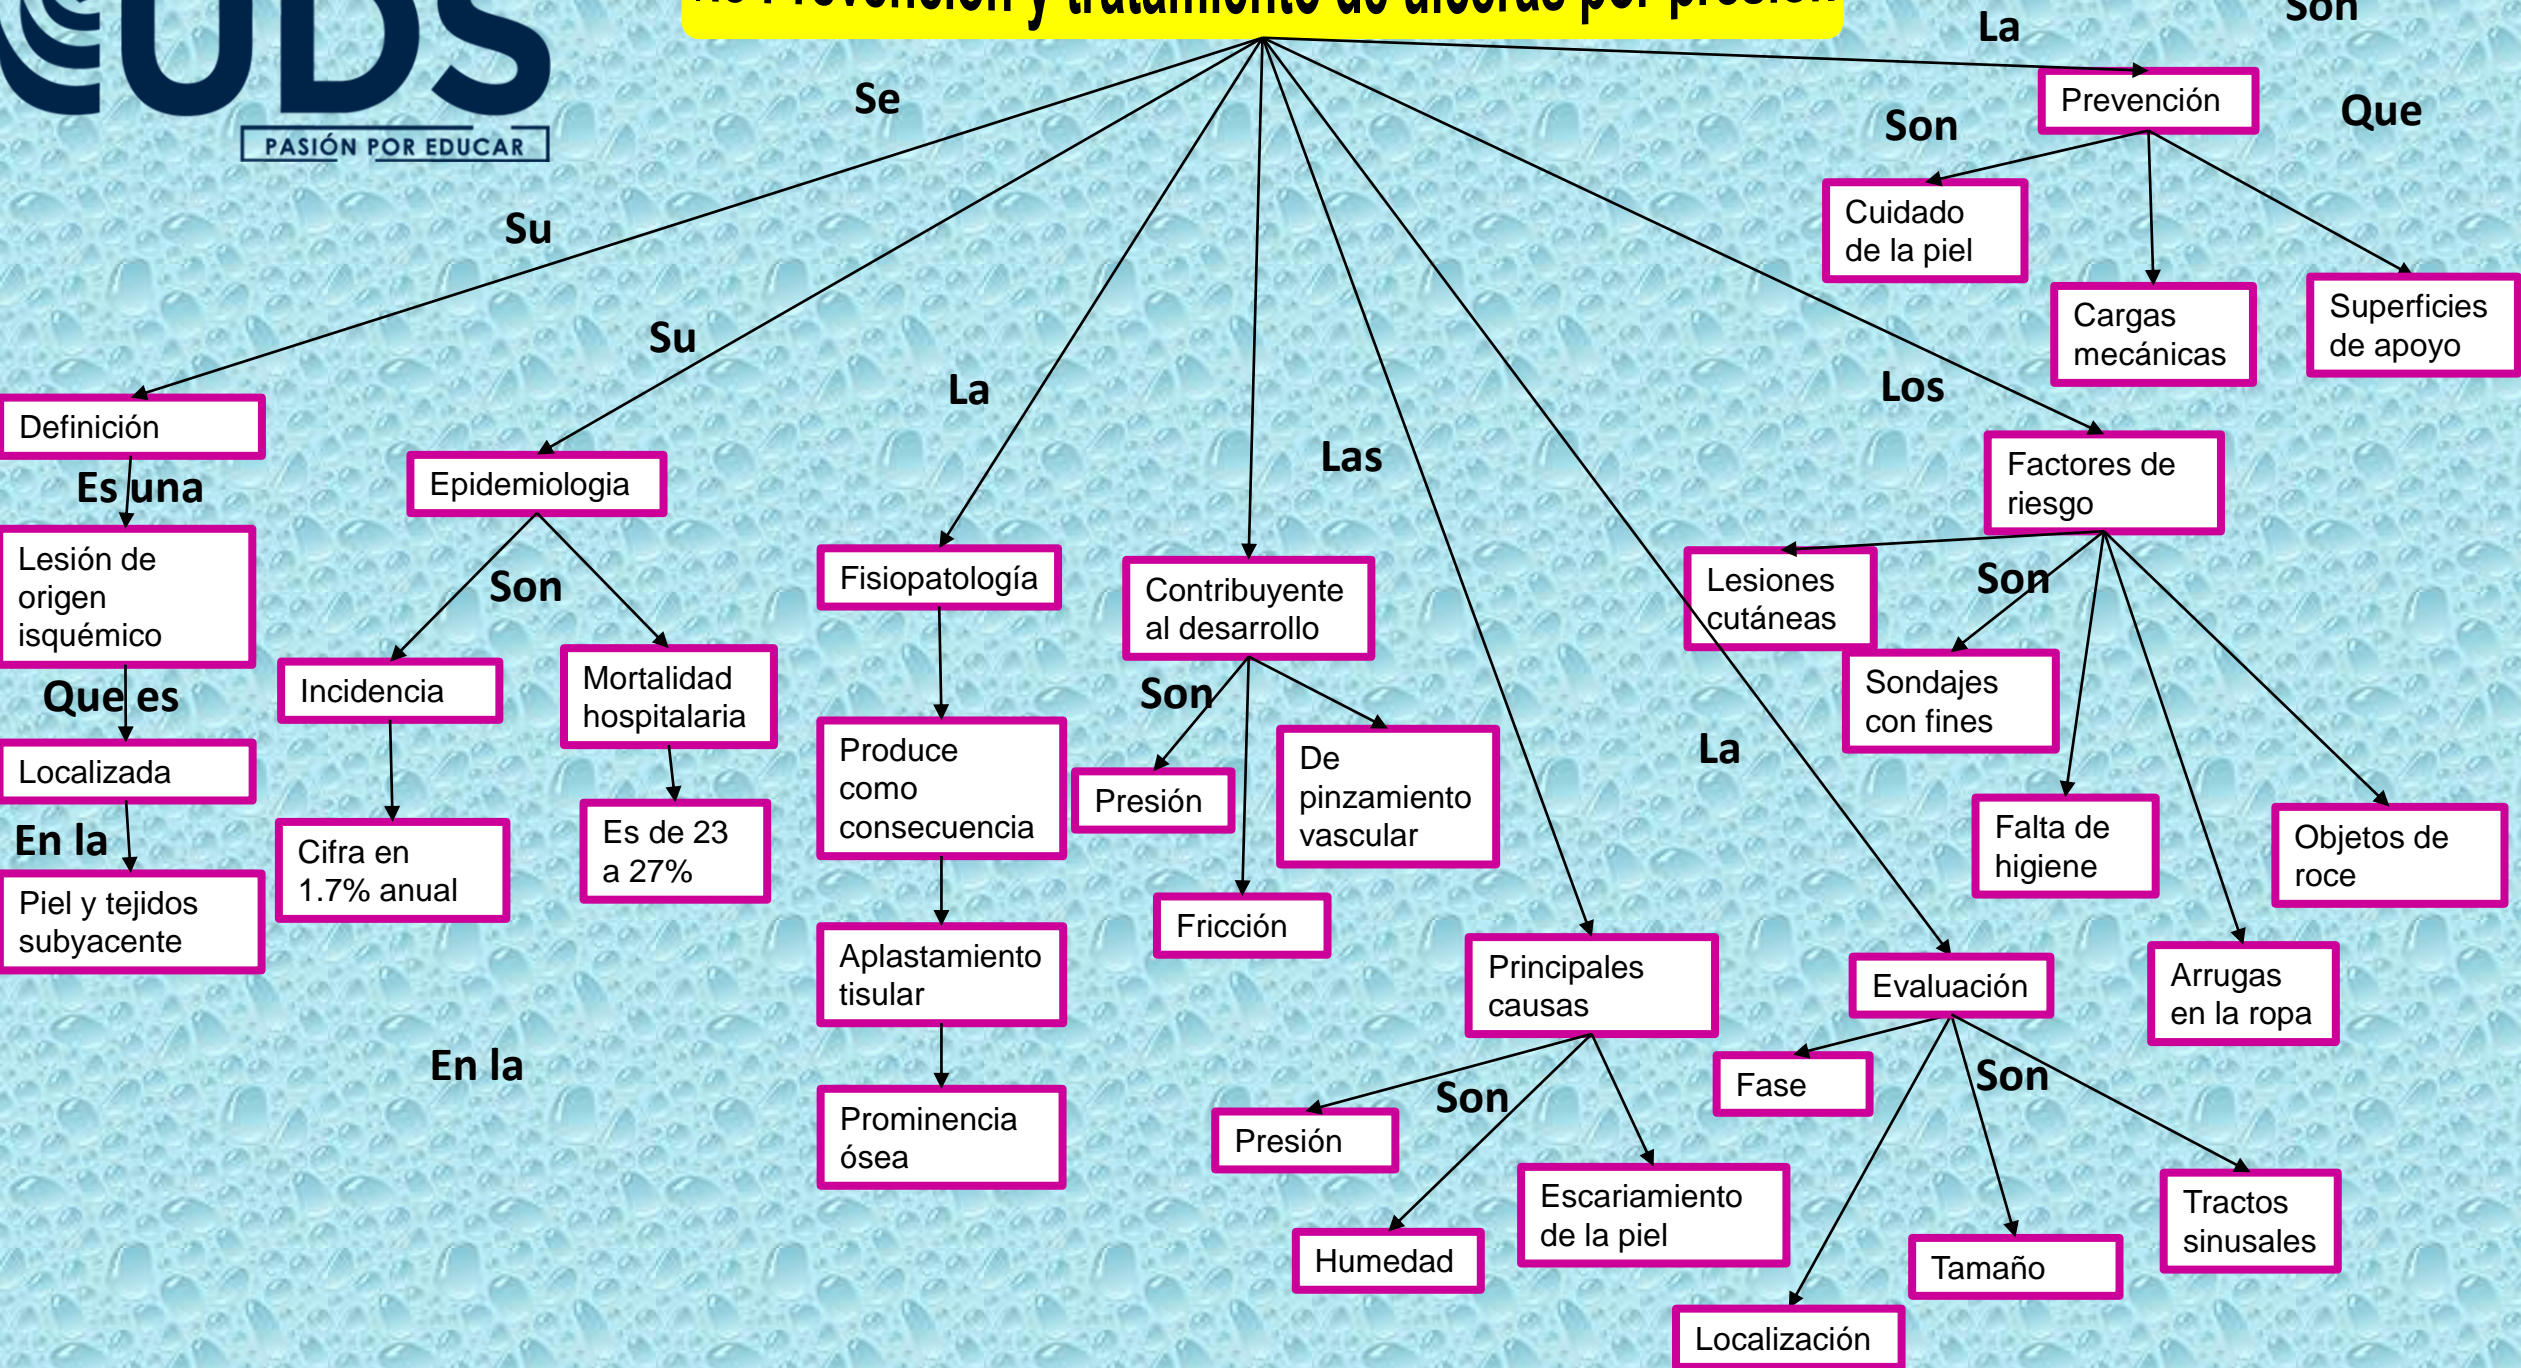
UDS
PASIÓN POR EDUCAR

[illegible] Prevención y tratamiento de úlceras por presión

Se
Definición
Es una
Lesión de origen isquémico
Que es
Localizada
En la
Piel y tejidos subyacente

Su
Su
Epidemiologia
Son
Incidencia
Cifra en 1.7% anual
Mortalidad hospitalaria
Es de 23 a 27%

En la

La
Fisiopatología
Produce como consecuencia
Aplastamiento tisular
Prominencia ósea

Las
Contribuyente al desarrollo
Son
Presión
De pinzamiento vascular
Fricción

Principales causas
Son
Presión
Humedad
Escariamiento de la piel

La
Evaluación
Son
Fase
Localización
Tamaño
Tractos sinusales

Los
Factores de riesgo
Son
Lesiones cutáneas
Sondajes con fines
Falta de higiene
Arrugas en la ropa
Objetos de roce

La
Son
Prevención
Son
Que
Cuidado de la piel
Cargas mecánicas
Superficies de apoyo